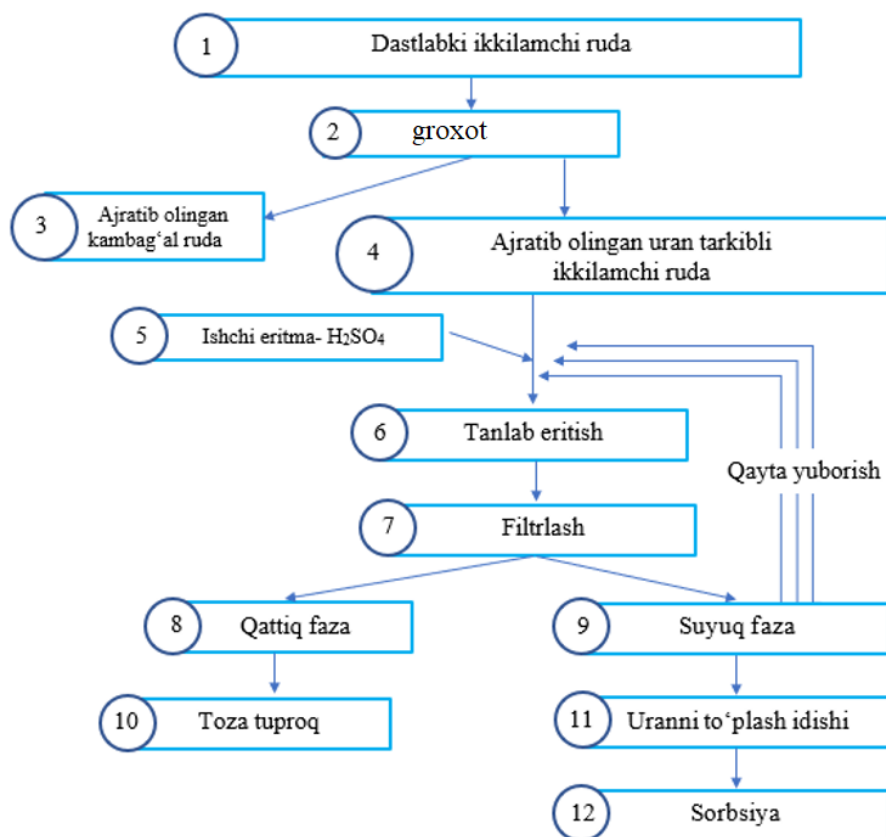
1 Dastlabki ikkilamchi ruda

2 groxot

3 Ajratib olingan kambag‘al ruda

4 Ajratib olingan uran tarkibli ikkilamchi ruda

5 Ishchi eritma- $H_2SO_4$

6 Tanlab eritish

Qayta yuborish

7 Filtrlash

8 Qattiq faza

9 Suyuq faza

10 Toza tuproq

11 Uranni to‘plash idishi

12 Sorbsiya